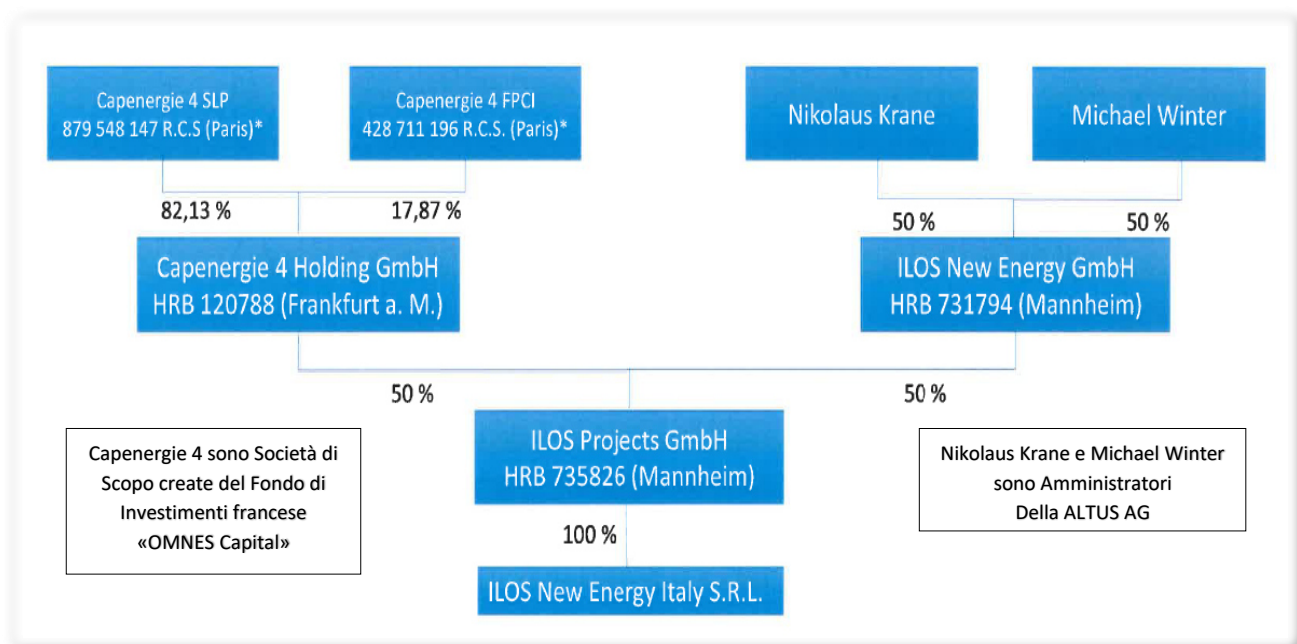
Capenergie 4 SLP
879 548 147 R.C.S (Paris)*

Capenergie 4 FPCI
428 711 196 R.C.S. (Paris)*

Nikolaus Krane

Michael Winter

82,13 %

17,87 %

50 %

50 %

Capenergie 4 Holding GmbH
HRB 120788 (Frankfurt a. M.)

ILOS New Energy GmbH
HRB 731794 (Mannheim)

50 %

50 %

Capenergie 4 sono Società di Scopo create del Fondo di Investimenti francese «OMNES Capital»

ILOS Projects GmbH
HRB 735826 (Mannheim)

Nikolaus Krane e Michael Winter sono Amministratori Della ALTUS AG

100 %

ILOS New Energy Italy S.R.L.